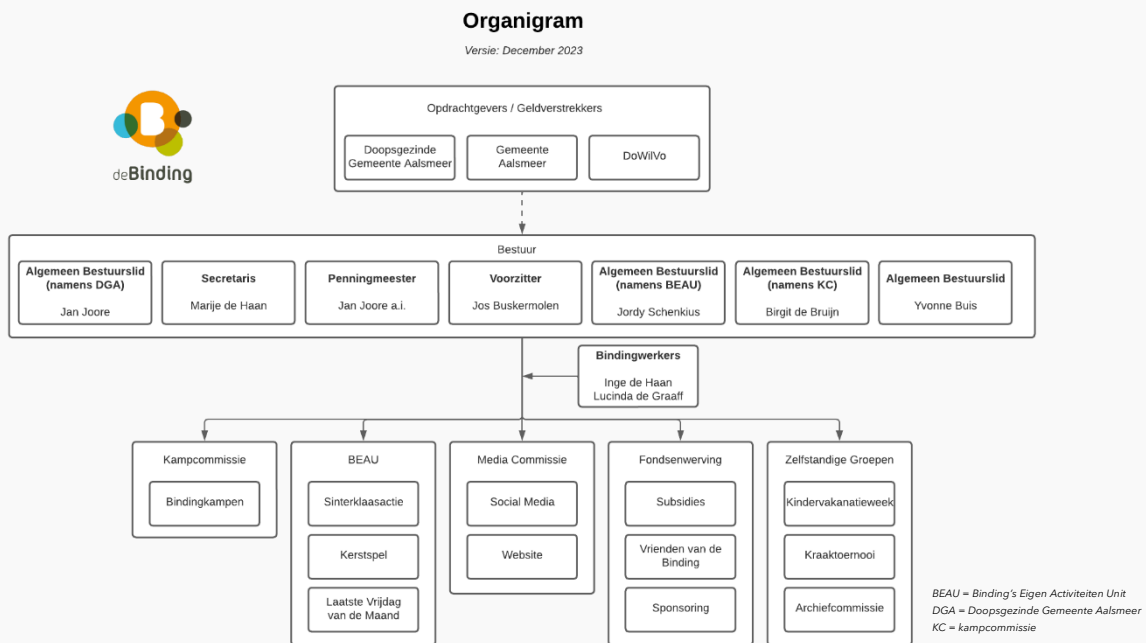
Organigram

Versie: December 2023

deBinding

Opdrachtgevers / Geldverstrekkers

Doopsgezinde Gemeente Aalsmeer

Gemeente Aalsmeer

DoWilVo

Bestuur

Algemeen Bestuurslid (namens DGA)
Jan Joore

Secretaris
Marije de Haan

Penningmeester
Jan Joore a.i.

Voorzitter
Jos Buskermolen

Algemeen Bestuurslid (namens BEAU)
Jordy Schenkius

Algemeen Bestuurslid (namens KC)
Birgit de Bruijn

Algemeen Bestuurslid
Yvonne Buis

Bindingwerkers
Inge de Haan
Lucinda de Graaff

Kampcommissie
Bindingkampen

BEAU
Sinterklaasactie
Kerstspel
Laatste Vrijdag van de Maand

Media Commissie
Social Media
Website

Fondsenwerving
Subsidies
Vrienden van de Binding
Sponsoring

Zelfstandige Groepen
Kindervakanatieweek
Kraaktoernooi
Archiefcommissie

BEAU = Binding's Eigen Activiteiten Unit
DGA = Doopsgezinde Gemeente Aalsmeer
KC = kampcommissie